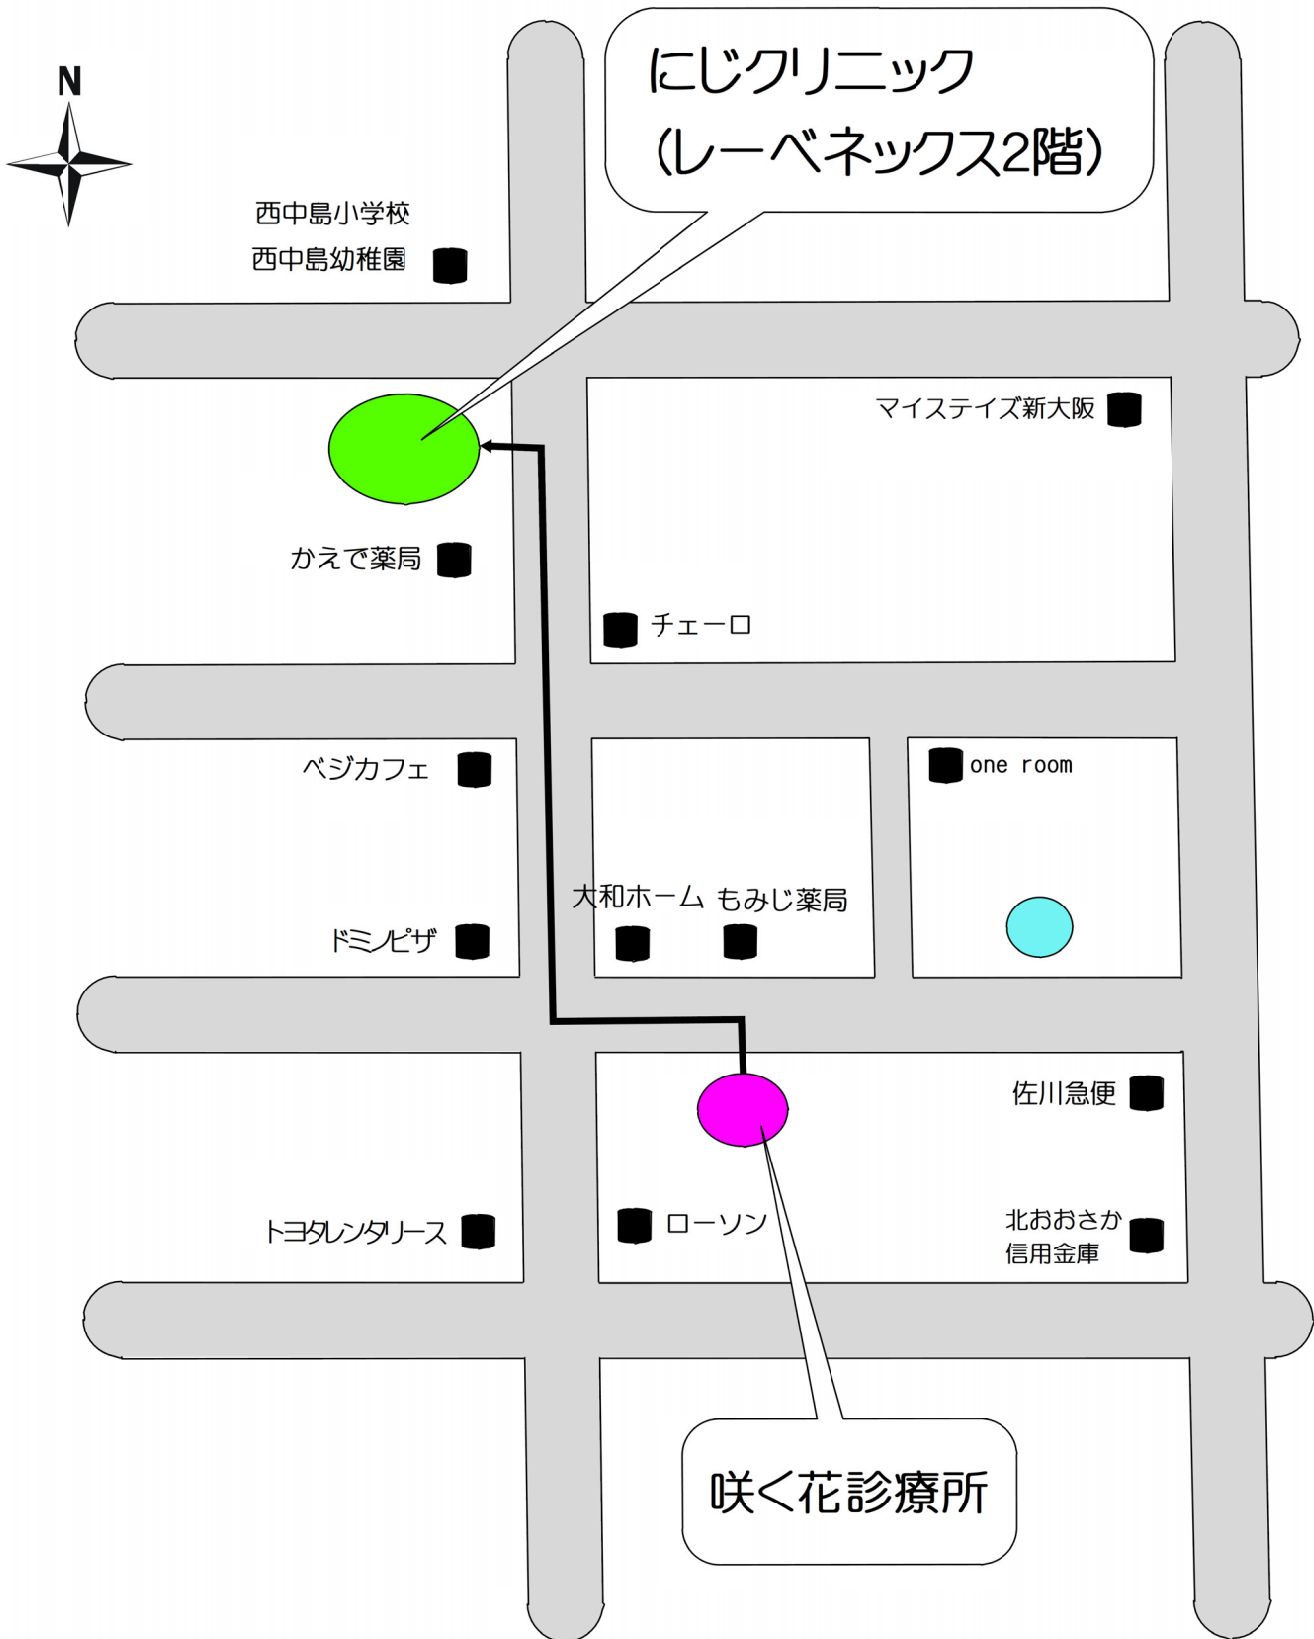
N

にじクリニック
(レーベネックス2階)

西中島小学校
西中島幼稚園

マイステイズ新大阪

かえで薬局

チェーロ

ベジカフェ

one room

大和ホーム もみじ薬局

ドミノピザ

佐川急便

トヨタレンタリース

ローソン

北おおさか
信用金庫

咲く花診療所